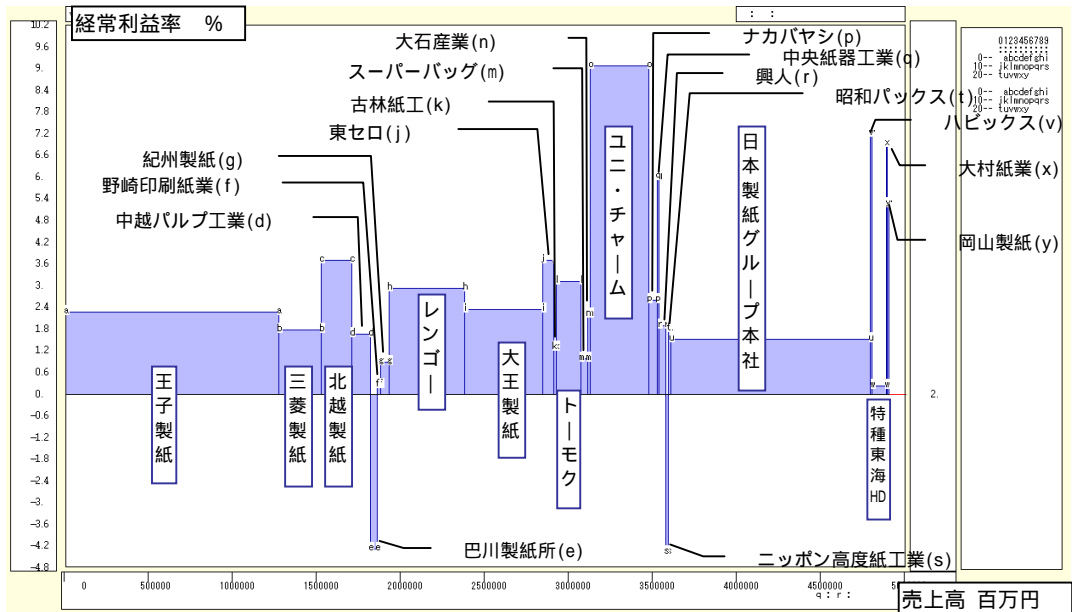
経常利益率 %

10.2
9.6
9.
8.4
7.8
7.2
6.6
6.
5.4
4.8
4.2
3.6
3.
2.4
1.8
1.2
0.6
0.
-0.6
-1.2
-1.8
-2.4
-3.
-3.6
-4.2
-4.8

大石産業(n)
スーパーバッグ(m)
古林紙工(k)
東セロ(j)
紀州製紙(g)
野崎印刷紙業(f)
中越パルプ工業(d)
ナカバヤシ(p)
中央紙器工業(q)
興人(r)
昭和パックス(t)
ハビックス(v)
大村紙業(x)
岡山製紙(y)

王子製紙
三菱製紙
北越製紙
レンゴー
大王製紙
トーモク
ユニ・チャーム
日本製紙グループ本社
特種東海HD

巴川製紙所(e)
ニッポン高度紙工業(s)

0123456789
0-- abcdefghi
10-- jklmnopqrs
20-- tuvwxy
0-- abcdefghi
10-- jklmnopqrs
20-- tuvwxy

2.

0
500000
1000000
1500000
2000000
2500000
3000000
3500000
4000000
4500000
5

売上高 百万円